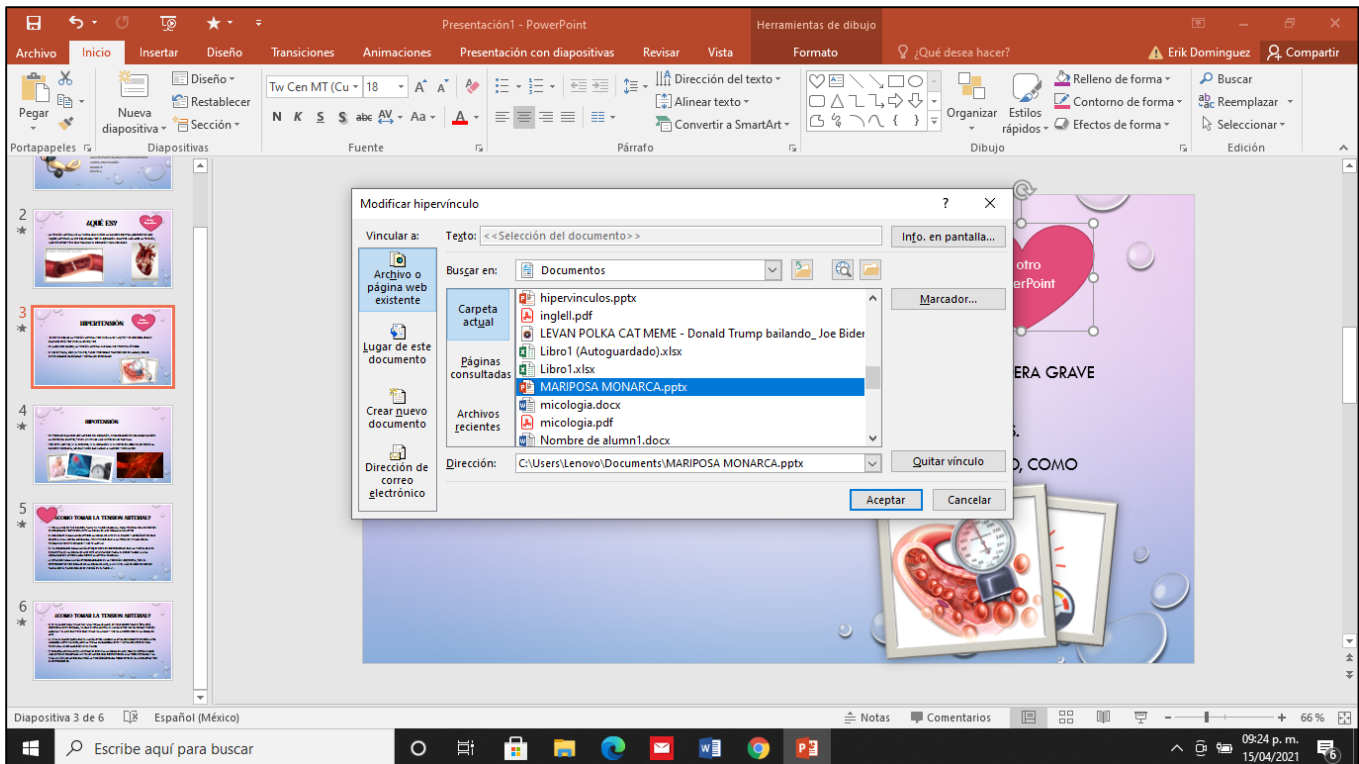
Presentación1 - PowerPoint
Herramientas de dibujo
Archivo Inicio Insertar Diseño Transiciones Animaciones Presentación con diapositivas Revisar Vista Formato ¿Qué desea hacer? Erik Dominguez Compartir

Pegar
Portapapeles
Nueva diapositiva
Diseño
Restablecer
Sección
Diapositivas
Tw Cen MT (Cu 18
N K S S abc AV Aa A
Fuente
Dirección del texto
Alinear texto
Convertir a SmartArt
Párrafo
Organizar
Estilos rápidos
Relleno de forma
Contorno de forma
Efectos de forma
Dibujo
Buscar
Reemplazar
Seleccionar
Edición

2
¿QUÉ ES?
3
HIPERTENSIÓN
4
HIPOTENSIÓN
5
¿COMO TOMAR LA TENSION ARTERIAL?
6
¿COMO TOMAR LA TENSION ARTERIAL?

Modificar hipervínculo
?
Vincular a:
Texto: <<Selección del documento>>
Info. en pantalla...
Archivo o página web existente
Lugar de este documento
Crear nuevo documento
Dirección de correo electrónico
Buscar en: Documentos
Carpeta actual
Páginas consultadas
Archivos recientes
hipervinculos.pptx
inglell.pdf
LEVAN POLKA CAT MEME - Donald Trump bailando_ Joe Biden
Libro1 (Autoguardado).xlsx
Libro1.xlsx
MARIPOSA MONARCA.pptx
micologia.docx
micologia.pdf
Nombre de alumn1.docx
Marcador...
Dirección: C:\Users\Lenovo\Documents\MARIPOSA MONARCA.pptx
Quitar vínculo
Aceptar
Cancelar

otro
erPoint
ERA GRAVE
S.
D, COMO

Diapositiva 3 de 6 Español (México) Notas Comentarios 66 %
Escribe aquí para buscar
09:24 p. m.
15/04/2021
6